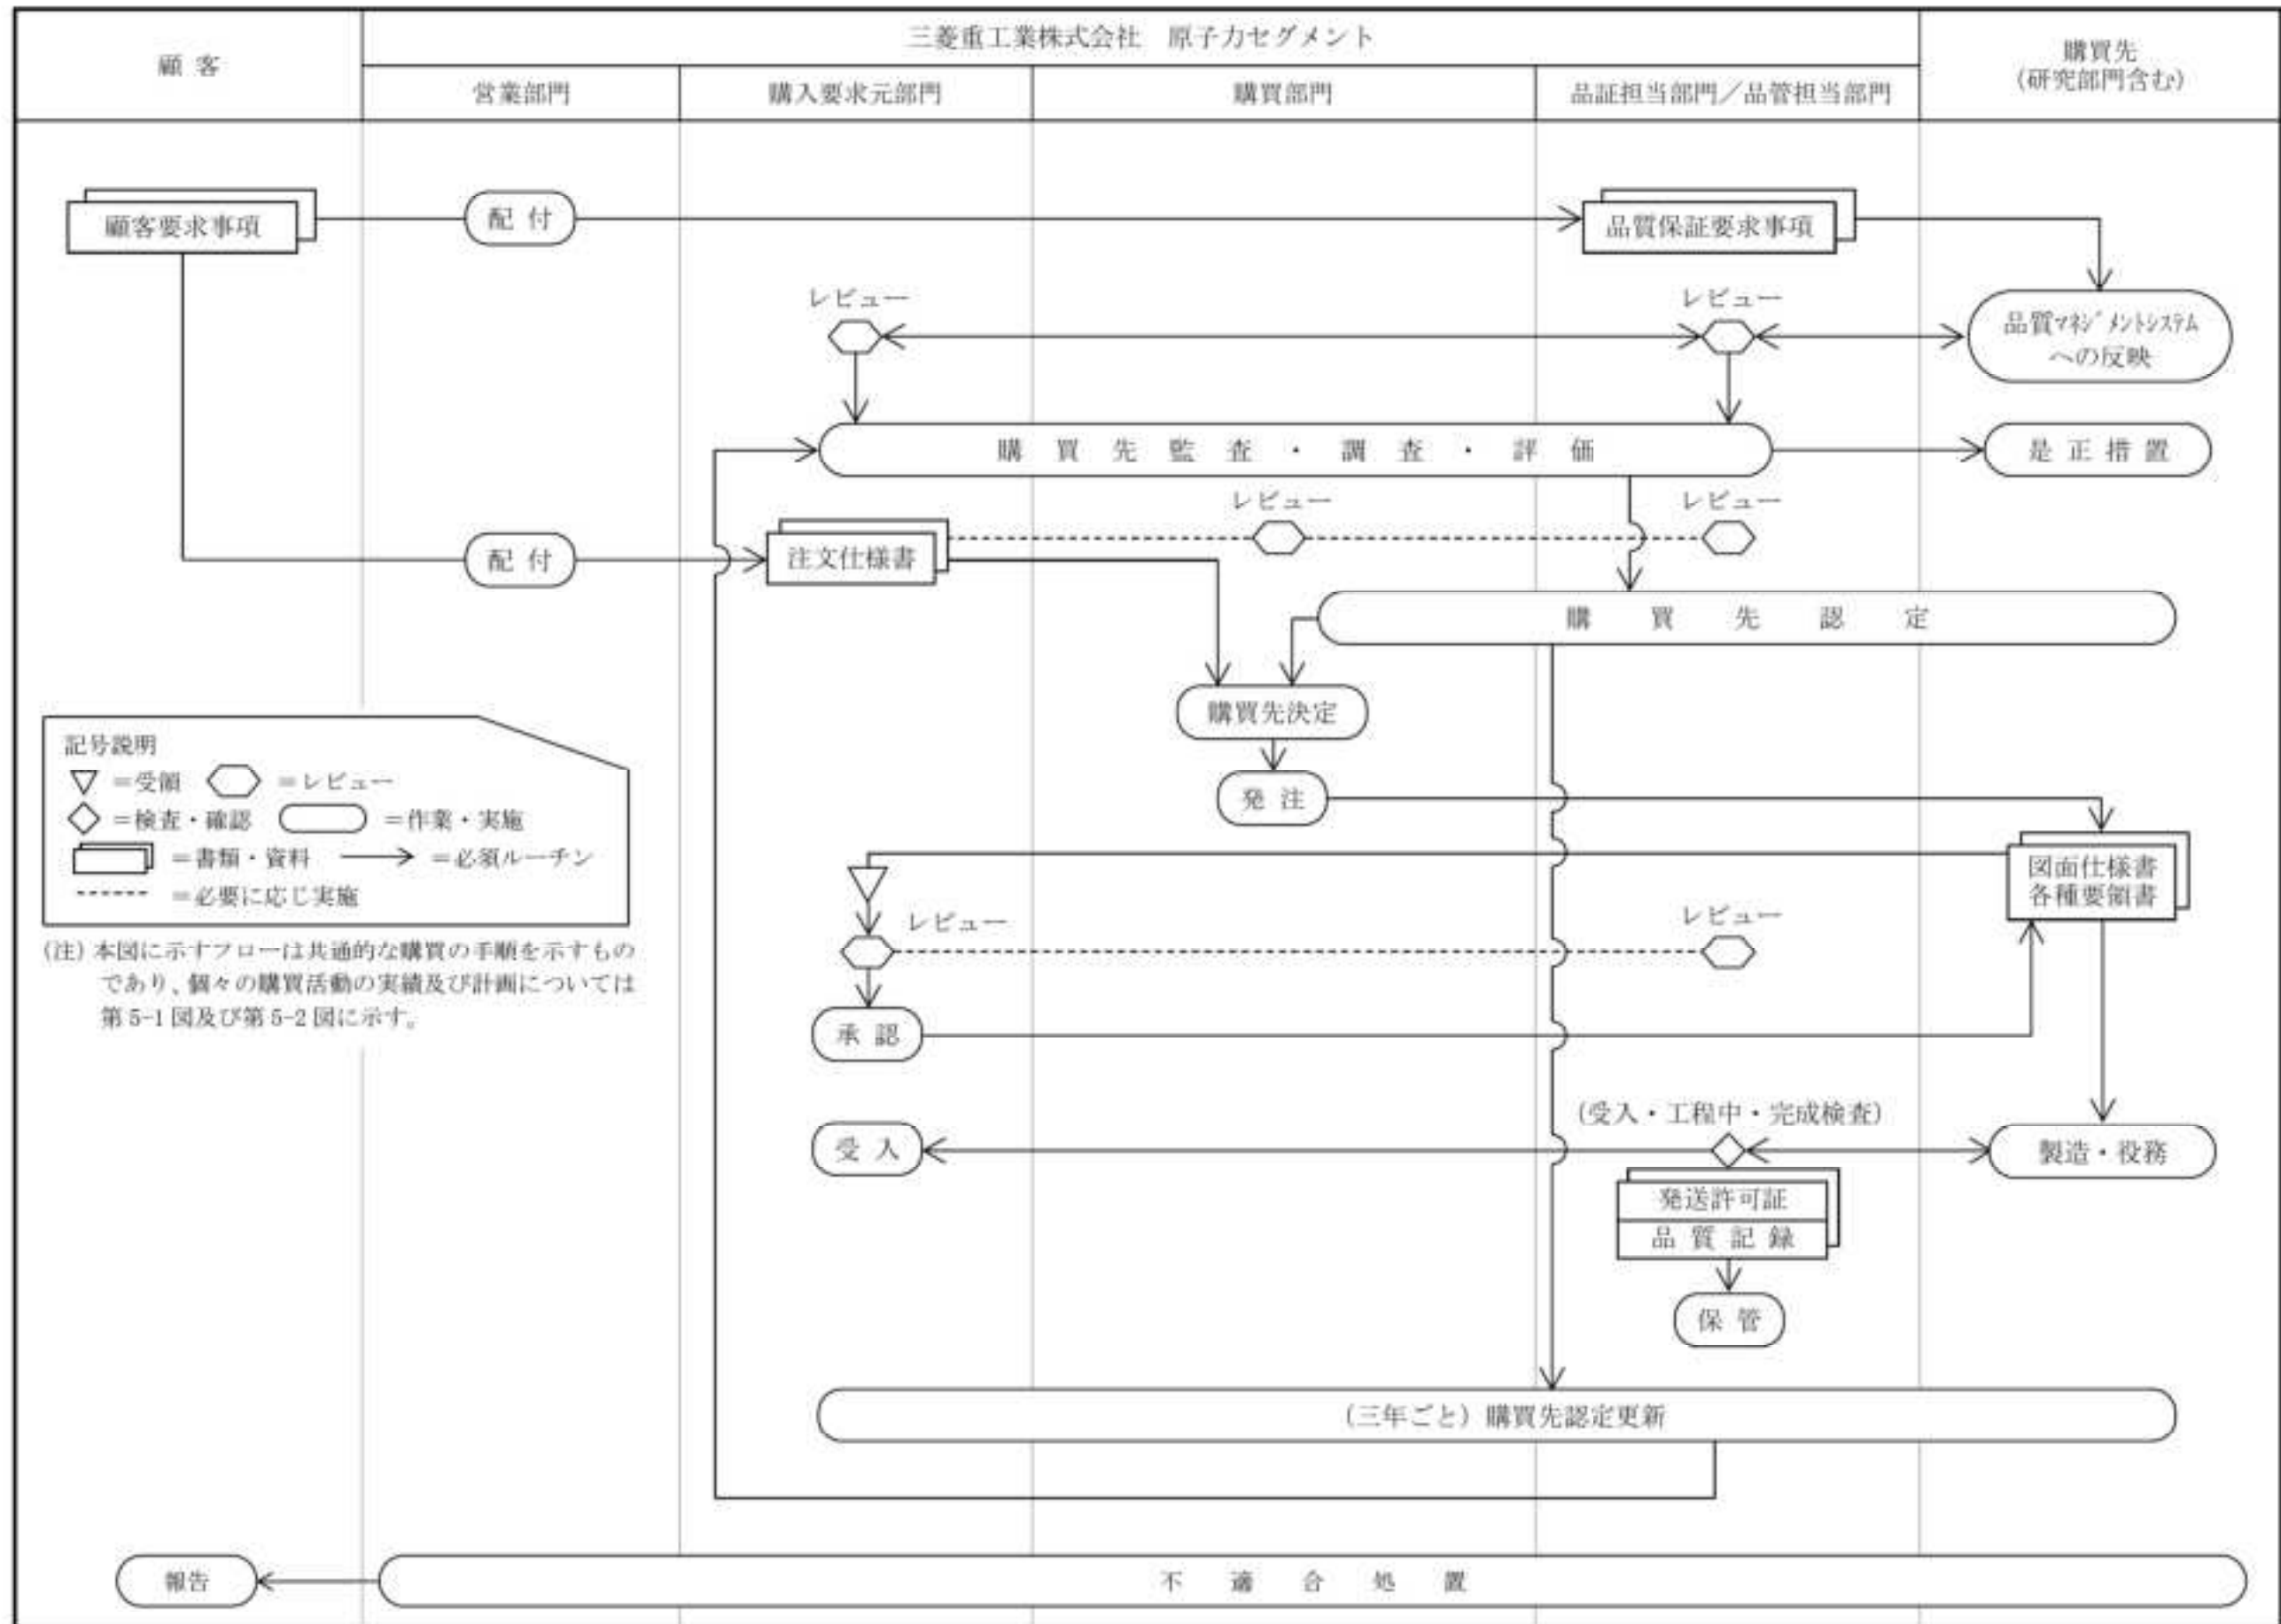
| 顧 客 | 三菱重工業株式会社 原子力セグメント | | | | 購買先（研究部門含む） |
|---|---|---|---|---|---|
| | 営業部門 | 購入要求元部門 | 購買部門 | 品証担当部門／品管担当部門 | |

顧客要求事項

配 付

品質保証要求事項

レビュー

レビュー

品質ﾏﾈｼﾞﾒﾝﾄｼｽﾃﾑへの反映

購 買 先 監 査 ・ 調 査 ・ 評 価

是 正 措 置

レビュー

レビュー

配 付

注文仕様書

購 買 先 認 定

購買先決定

発 注

記号説明
▽ ＝受領 ＝レビュー
◇ ＝検査・確認 ＝作業・実施
＝書類・資料 ＝必須ルーチン
＝必要に応じ実施

（注）本図に示すフローは共通的な購買の手順を示すものであり、個々の購買活動の実績及び計画については第 5-1 図及び第 5-2 図に示す。

図面仕様書
各種要領書

レビュー

レビュー

承 認

（受入・工程中・完成検査）

受 入

製造・役務

発送許可証

品 質 記 録

保 管

（三年ごと）購買先認定更新

報告

不 適 合 処 置